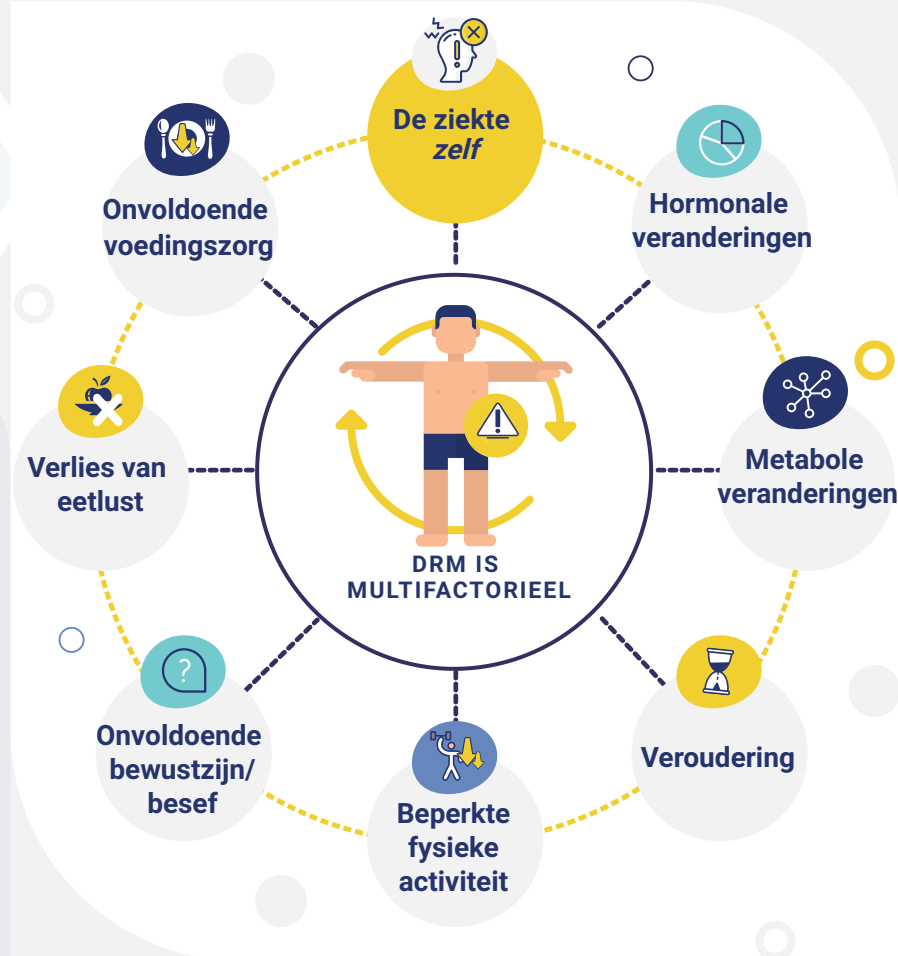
De ziekte *zelf*

Hormonale veranderingen

Metabole veranderingen

Veroudering

Beperkte fysieke activiteit

Onvoldoende bewustzijn/ besef

Verlies van eetlust

Onvoldoende voedingszorg

DRM IS MULTIFACTORIEEL